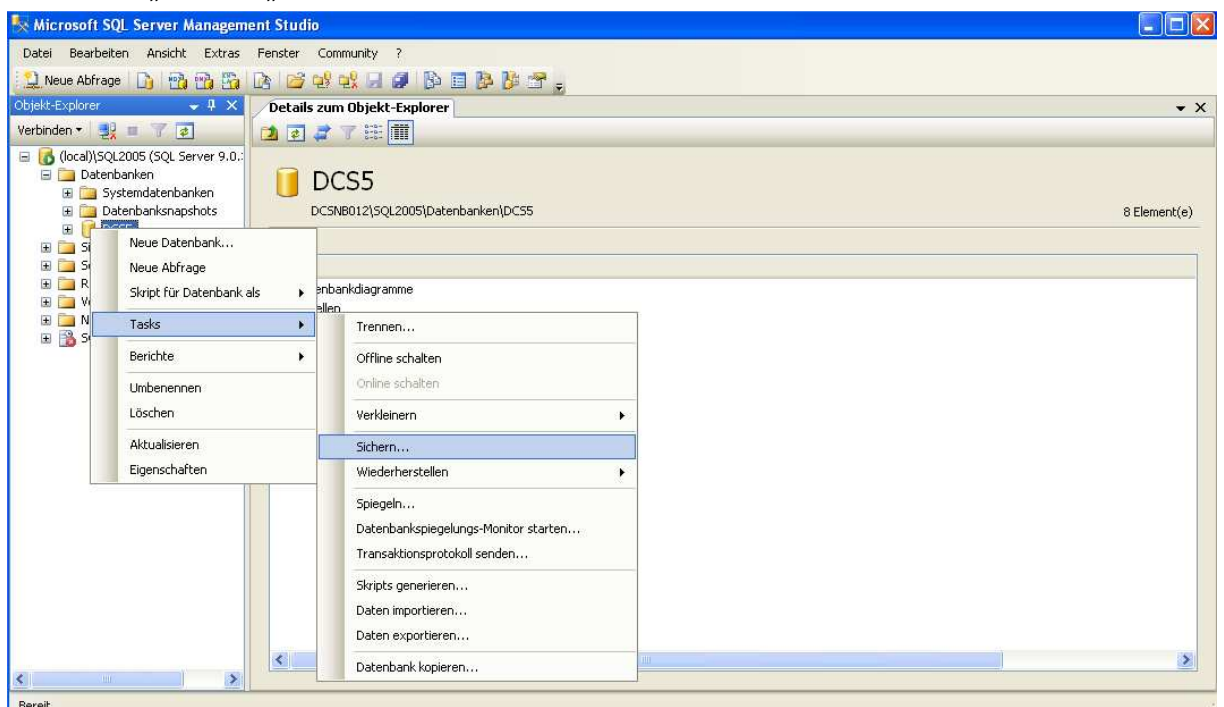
Microsoft SQL Server Management Studio

Datei Bearbeiten Ansicht Extras Fenster Community ?

Neue Abfrage

Objekt-Explorer

Verbinden

(local)\SQL2005 (SQL Server 9.0.
Datenbanken
Systemdatenbanken
Datenbanksnapshots
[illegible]
Si
S
R
W
N
S

Details zum Objekt-Explorer

DCS5

DCSNB012\SQL2005\Datenbanken\DCS5

8 Element(e)

enbankdiagramme
ellen

Neue Datenbank...
Neue Abfrage
Skript für Datenbank als
Tasks
Berichte
Umbenennen
Löschen
Aktualisieren
Eigenschaften

Trennen...
Offline schalten
Online schalten
Verkleinern
Sichern...
Wiederherstellen
Spiegeln...
Datenbankspiegelungs-Monitor starten...
Transaktionsprotokoll senden...
Skripts generieren...
Daten importieren...
Daten exportieren...
Datenbank kopieren...

Bereit